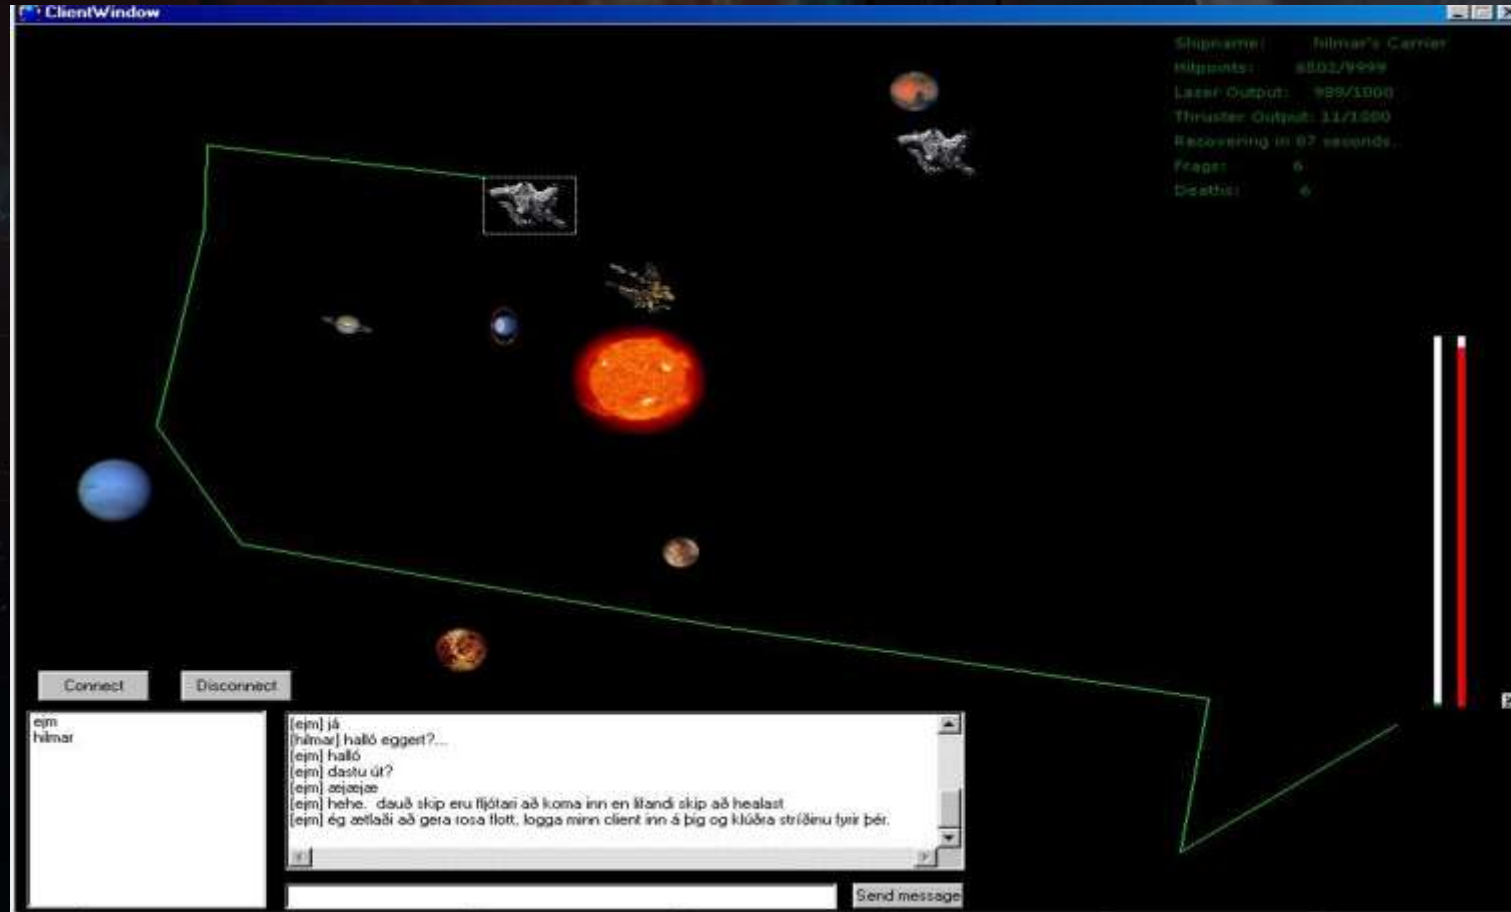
ClientWindow

Shipname: hilmar's Carrier
Hitpoints: 6801/9999
Laser Output: 999/1000
Thruster Output: 11/1000
Recovering in 67 seconds.
Frags: 6
Deaths: 6

Connect
Disconnect

ejm
hilmar

[ejm] já
[hilmar] halló eggert?...
[ejm] halló
[ejm] dastu út?
[ejm] æjæjæ
[ejm] hehe. dauð skip eru fljótari að koma inn en lifandi skip að healast
[ejm] ég ætlaði að gera rosa flott, logga minn client inn á þig og klúðra stríðinu fyrir þér.

Send message